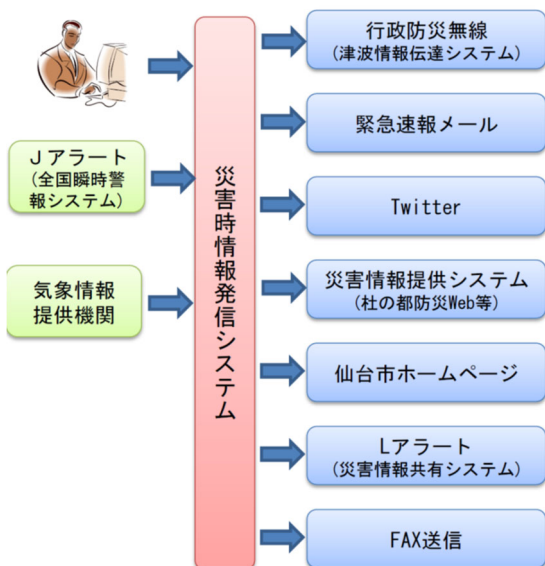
Jアラート
(全国瞬時警報システム)

気象情報提供機関

災害時情報発信システム

行政防災無線
(津波情報伝達システム)

緊急速報メール

Twitter

災害情報提供システム
(杜の都防災Web等)

仙台市ホームページ

Lアラート
(災害情報共有システム)

FAX送信